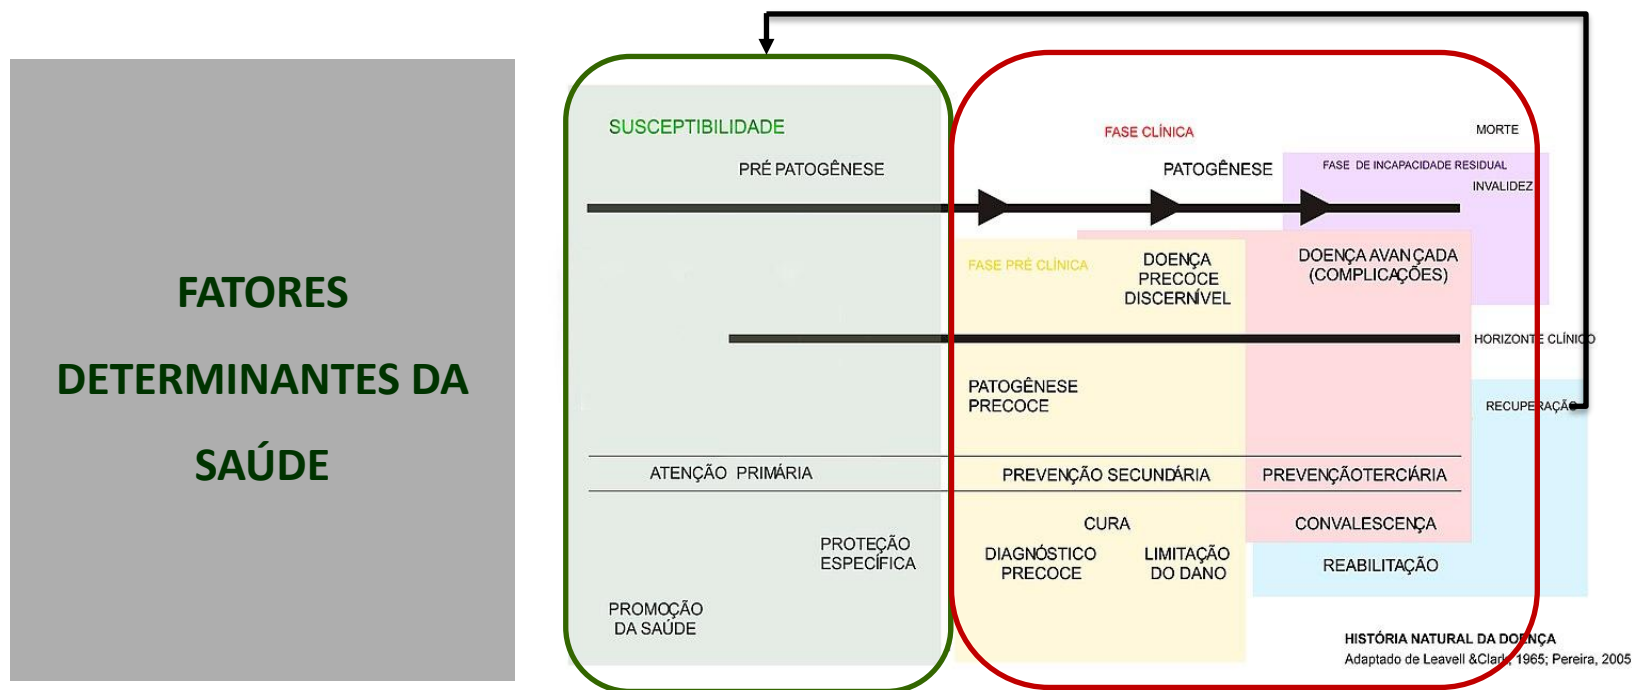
FATORES DETERMINANTES DA SAÚDE

SUSCEPTIBILIDADE

PRÉ PATOGÊNESE

FASE CLÍNICA

MORTE

PATOGÊNESE

FASE DE INCAPACIDADE RESIDUAL

INVALIDEZ

FASE PRÉ CLÍNICA

DOENÇA PRECOCE DISCERNÍVEL

DOENÇA AVANÇADA (COMPLICAÇÕES)

HORIZONTE CLÍNICO

PATOGÊNESE PRECOCE

RECUPERAÇÃO

ATENÇÃO PRIMÁRIA

PREVENÇÃO SECUNDÁRIA

PREVENÇÃOTERCIÁRIA

CURA

CONVALESCENÇA

PROTEÇÃO ESPECÍFICA

DIAGNÓSTICO PRECOCE

LIMITAÇÃO DO DANO

REABILITAÇÃO

PROMOÇÃO DA SAÚDE

HISTÓRIA NATURAL DA DOENÇA
Adaptado de Leavell &Clark, 1965; Pereira, 2005